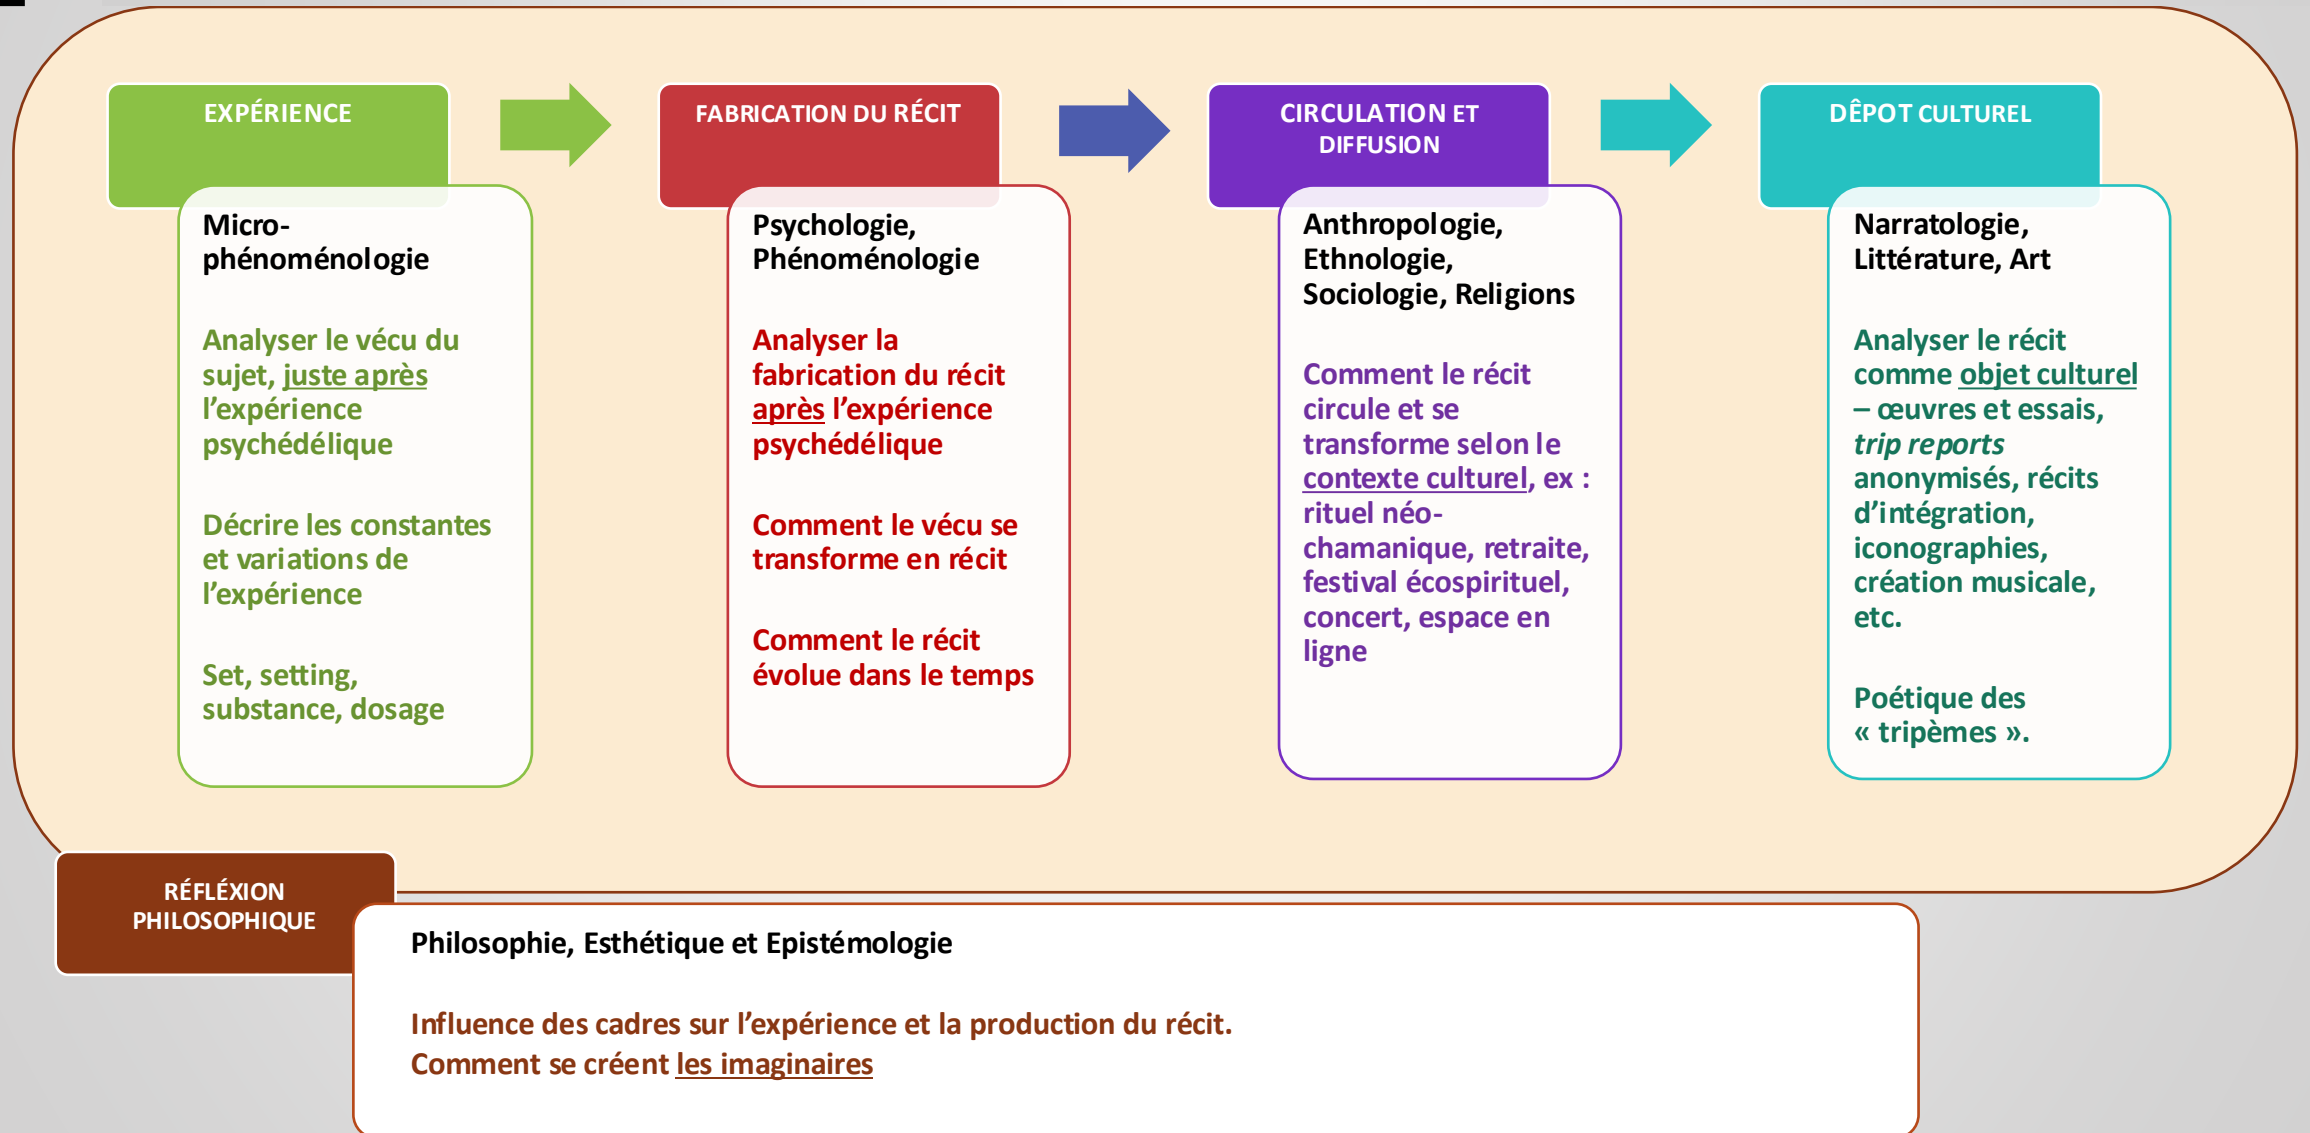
EXPÉRIENCE

Micro-phénoménologie

Analyser le vécu du sujet, juste après l'expérience psychédélique

Décrire les constantes et variations de l'expérience

Set, setting, substance, dosage

FABRICATION DU RÉCIT

Psychologie, Phénoménologie

Analyser la fabrication du récit après l'expérience psychédélique

Comment le vécu se transforme en récit

Comment le récit évolue dans le temps

CIRCULATION ET DIFFUSION

Anthropologie, Ethnologie, Sociologie, Religions

Comment le récit circule et se transforme selon le contexte culturel, ex : rituel néo-chamanique, retraite, festival écospirituel, concert, espace en ligne

DÊPOT CULTUREL

Narratologie, Littérature, Art

Analyser le récit comme objet culturel – œuvres et essais, *trip reports* anonymisés, récits d'intégration, iconographies, création musicale, etc.

Poétique des « tripèmes ».

RÉFLÉXION PHILOSOPHIQUE

Philosophie, Esthétique et Epistémologie

Influence des cadres sur l'expérience et la production du récit.
Comment se créent les imaginaires